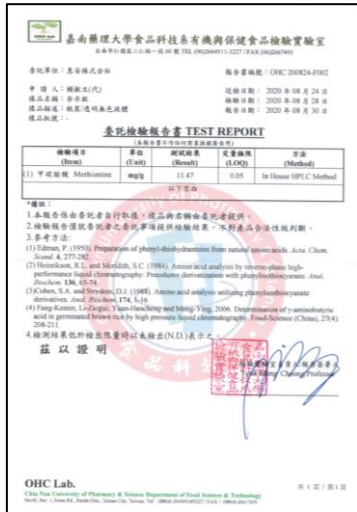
嘉南藥理大學食品科技系有機與保健食品檢驗實驗室
台南市仁德區二仁路一段60號 TEL:(06)2664911-3227 / FAX:(06)2667451

委託單位：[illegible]

報告書編號：OHC 200824-F002

申請人：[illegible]
樣品名稱：金針菇
樣品描述：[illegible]
樣品批號：-

送檢日期：2020年08月24日
檢驗日期：2020年08月24日
報告日期：2020年08月30日

委託檢驗報告書 TEST REPORT

| 檢驗項目 (Item) | 單位 (Unit) | 測試結果 (Result) | 定量極限 (LOQ) | 方法 (Method) |
|---|---|---|---|---|
| (1) 甲硫胺酸 Methionine | mg/g | 11.47 | 0.05 | In House HPLC Method |

以下空白

*備註：
1.本報告係由委託者自行取樣，樣品與名稱由委託者提供。
2.檢驗報告僅就委託者之委託事項提供檢驗結果，不對產品合法性做判斷。
3.參考方法：
(1) Edman, P. (1950). Preparation of phenyl-thiohydantoins from natural amino acids. Acta. Chem. Scand. 4, 277-282.
(2) Heinrikson, R.L. and Meridith, S.C. (1984). Amino acid analysis by reverse-phase high-performance liquid chromatography: Precolumn derivatization with phenylisothiocyanate. Anal. Biochem. 136, 65-74.
(3) Cohen, S.A. and Strydom, D.J. (1988). Amino acid analysis utilizing phenylisothiocyanate derivatives. Anal. Biochem. 174, 1-16.
(4) Fang-Kemin, Li-Danjiu, Yuan-Hancheng and Meng-Ying. 2006. Determination of γ-aminobutyric acid in germinated brown rice by high pressure liquid chromatography. Food Science (China), 27(4): 208-211.
4.檢測結果低於檢出限量時以未檢出(N.D.)表示之。

茲以證明

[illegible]

OHC Lab.
Chia Nan University of Pharmacy & Science Department of Food Science & Technology
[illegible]

共1頁/第1頁